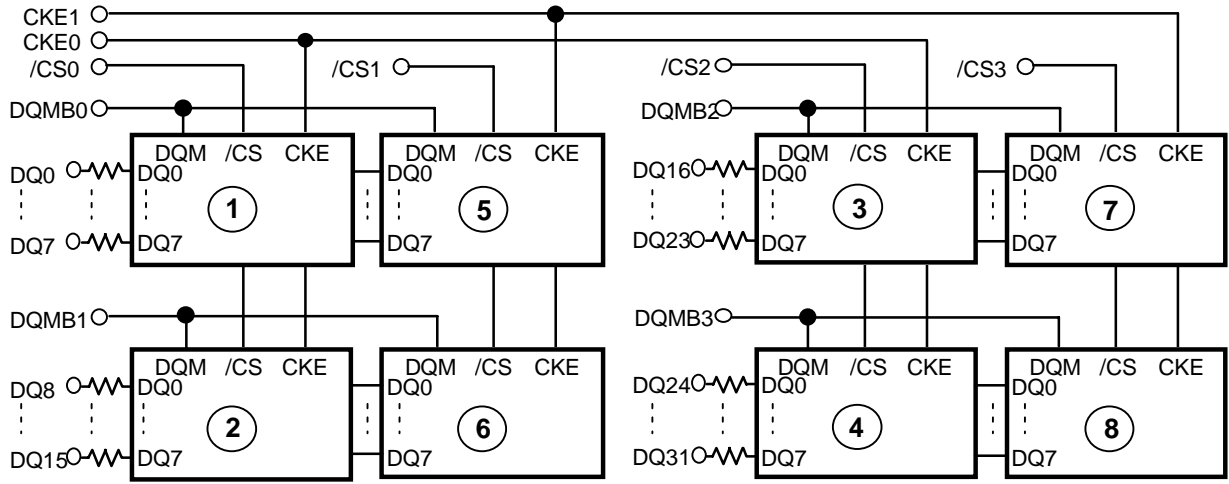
CKE1
CKE0
/CS0
/CS1
/CS2
/CS3
DQMB0
DQMB2
DQM /CS CKE
DQM /CS CKE
DQM /CS CKE
DQM /CS CKE
DQ0
DQ0
DQ0
DQ16
DQ0
DQ0
1
5
3
7
DQ7
DQ7
DQ7
DQ23
DQ7
DQ7
DQMB1
DQMB3
DQM /CS CKE
DQM /CS CKE
DQM /CS CKE
DQM /CS CKE
DQ8
DQ0
DQ0
DQ24
DQ0
DQ0
2
6
4
8
DQ15
DQ7
DQ7
DQ31
DQ7
DQ7